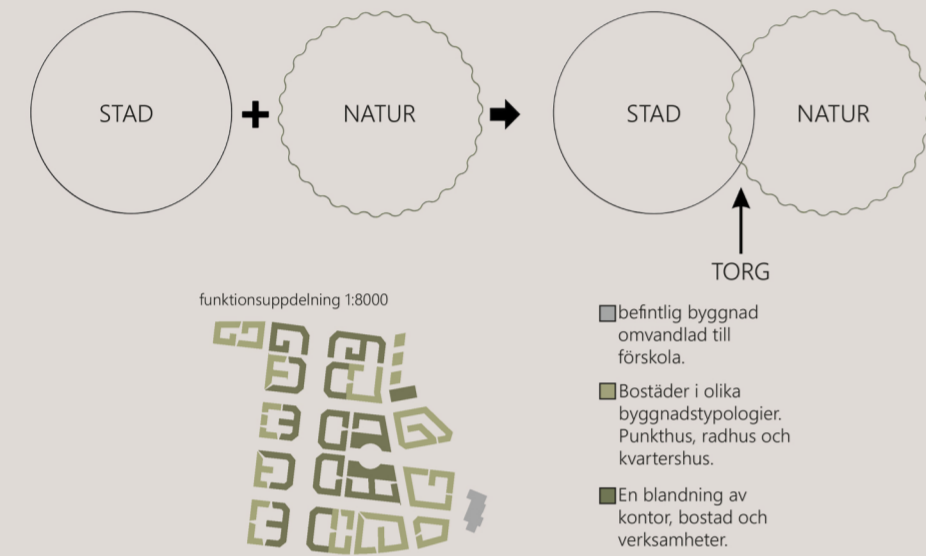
STAD + NATUR

STAD NATUR

TORG

funktionsuppdelning 1:8000

befintlig byggnad omvandlad till förskola.

Bostäder i olika byggnadstypologier. Punkthus, radhus och kvartershus.

En blandning av kontor, bostad och verksamheter.